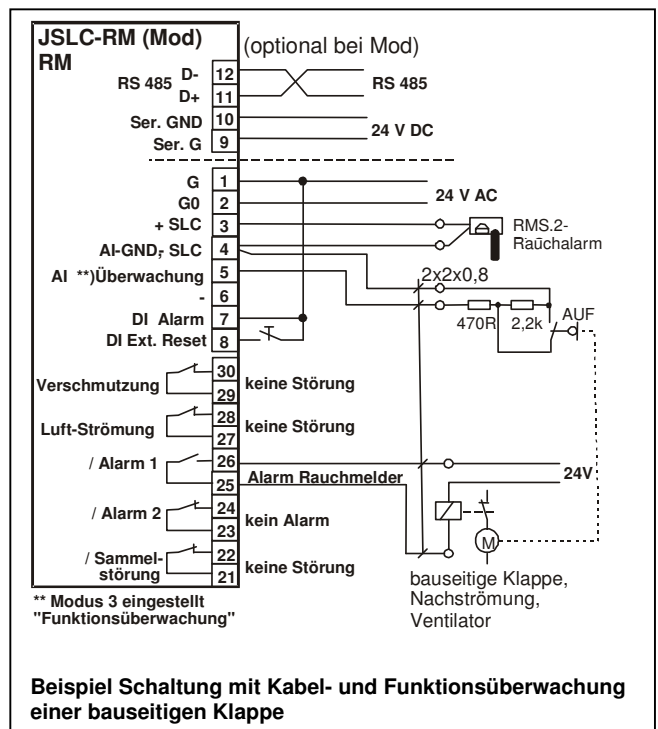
JSLC-RM (Mod) RM

(optional bei Mod)

RS 485 D- 12
D+ 11
RS 485

Ser. GND 10
Ser. G 9
24 V DC

G 1
G0 2
24 V AC
+ SLC 3
RMS.2-Rauchalarm
AI-GND, SLC 4
AI **)Überwachung 5
2x2x0,8
- 6
DI Alarm 7
470R 2,2k AUF
DI Ext. Reset 8

Verschmutzung 30 29 keine Störung

Luft-Strömung 28 27 keine Störung

/ Alarm 1 26 25
Alarm Rauchmelder
24V

/ Alarm 2 24 23 kein Alarm

M

/ Sammelstörung 22 21 keine Störung

bauseitige Klappe, Nachströmung, Ventilator

** Modus 3 eingestellt "Funktionsüberwachung"

Beispiel Schaltung mit Kabel- und Funktionsüberwachung einer bauseitigen Klappe